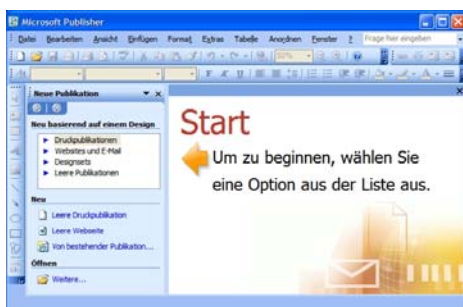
Microsoft Publisher

Datei Bearbeiten Ansicht Einfügen Format Extras Tabelle Anordnen Fenster ? Frage hier eingeben

Neue Publikation

Neu basierend auf einem Design

Druckpublikationen

Websites und E-Mail

Designsets

Leere Publikationen

Neu

Leere Druckpublikation

Leere Webseite

Von bestehender Publikation...

Öffnen

Weitere...

Start

Um zu beginnen, wählen Sie eine Option aus der Liste aus.